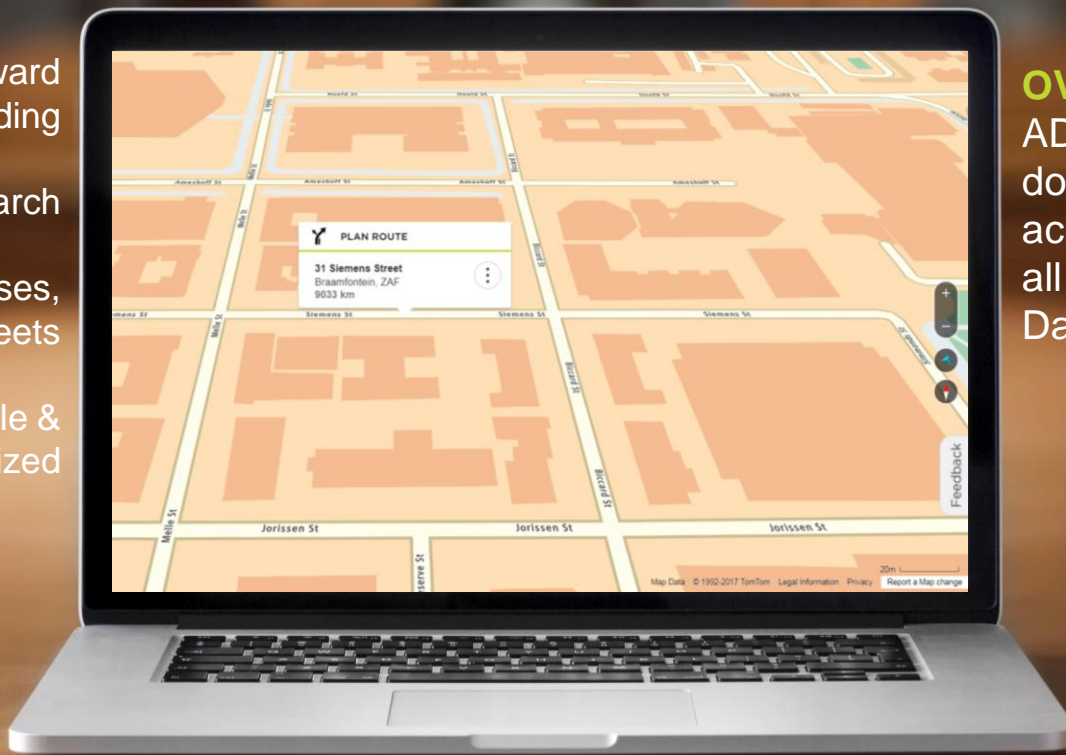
ward
ding

arch

ses,
eets

le &
ized

OV
AD
do
ac
all
Da

Hoofd St
Hoofd St
Hoofd St
Hoofd St
Ameshoff St
Ameshoff St
Ameshoff St
Ameshoff St
Melle St
Bertha St
Biccard St
PLAN ROUTE
31 Siemens Street
Braamfontein, ZAF
9033 km
Siemens St
Siemens St
Siemens St
Siemens St
Melle St
Biccard St
Biccard St
Jorissen St
Jorissen St
Jorissen St
Melle St
Reserve St
Feedback
20m
Map Data © 1992-2017 TomTom Legal Information Privacy Report a Map change